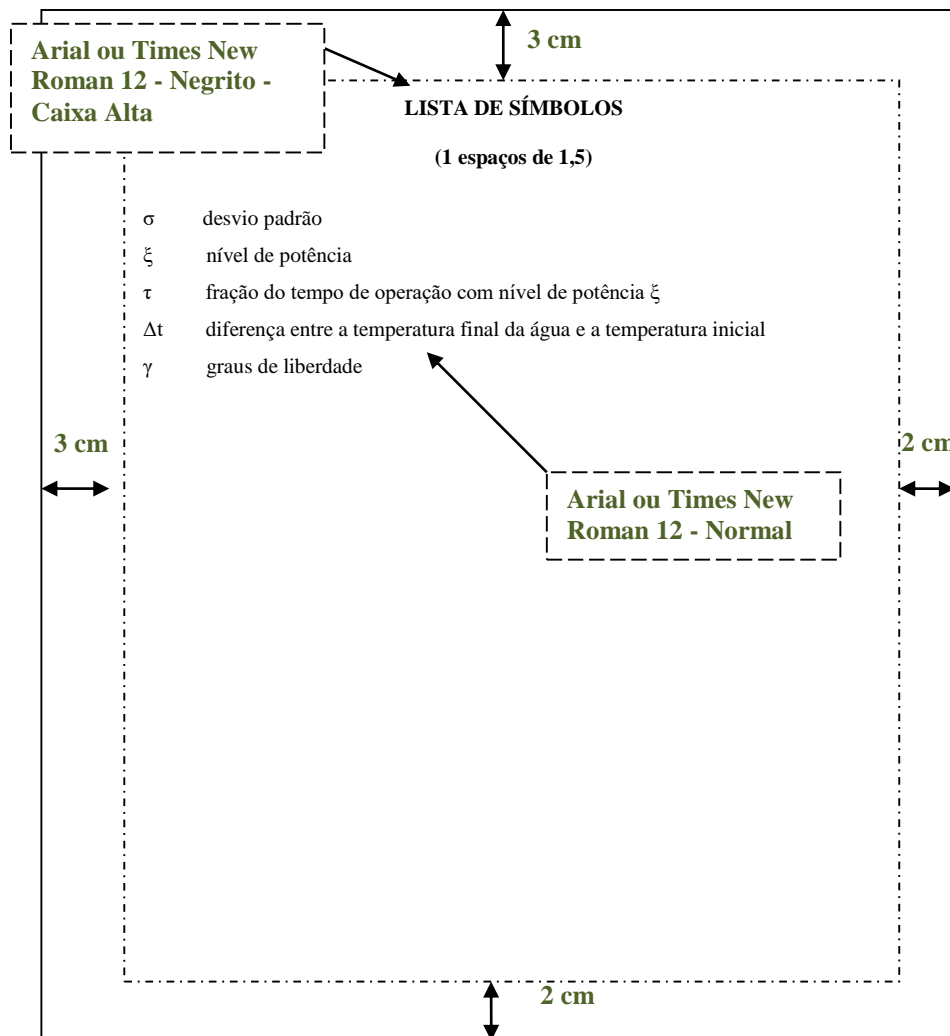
Arial ou Times New Roman 12 - Negrito - Caixa Alta

3 cm

LISTA DE SÍMBOLOS

(1 espaços de 1,5)

$\sigma$ desvio padrão

$\xi$ nível de potência

$\tau$ fração do tempo de operação com nível de potência $\xi$

$\Delta t$ diferença entre a temperatura final da água e a temperatura inicial

$\gamma$ graus de liberdade

3 cm

2 cm

Arial ou Times New Roman 12 - Normal

2 cm